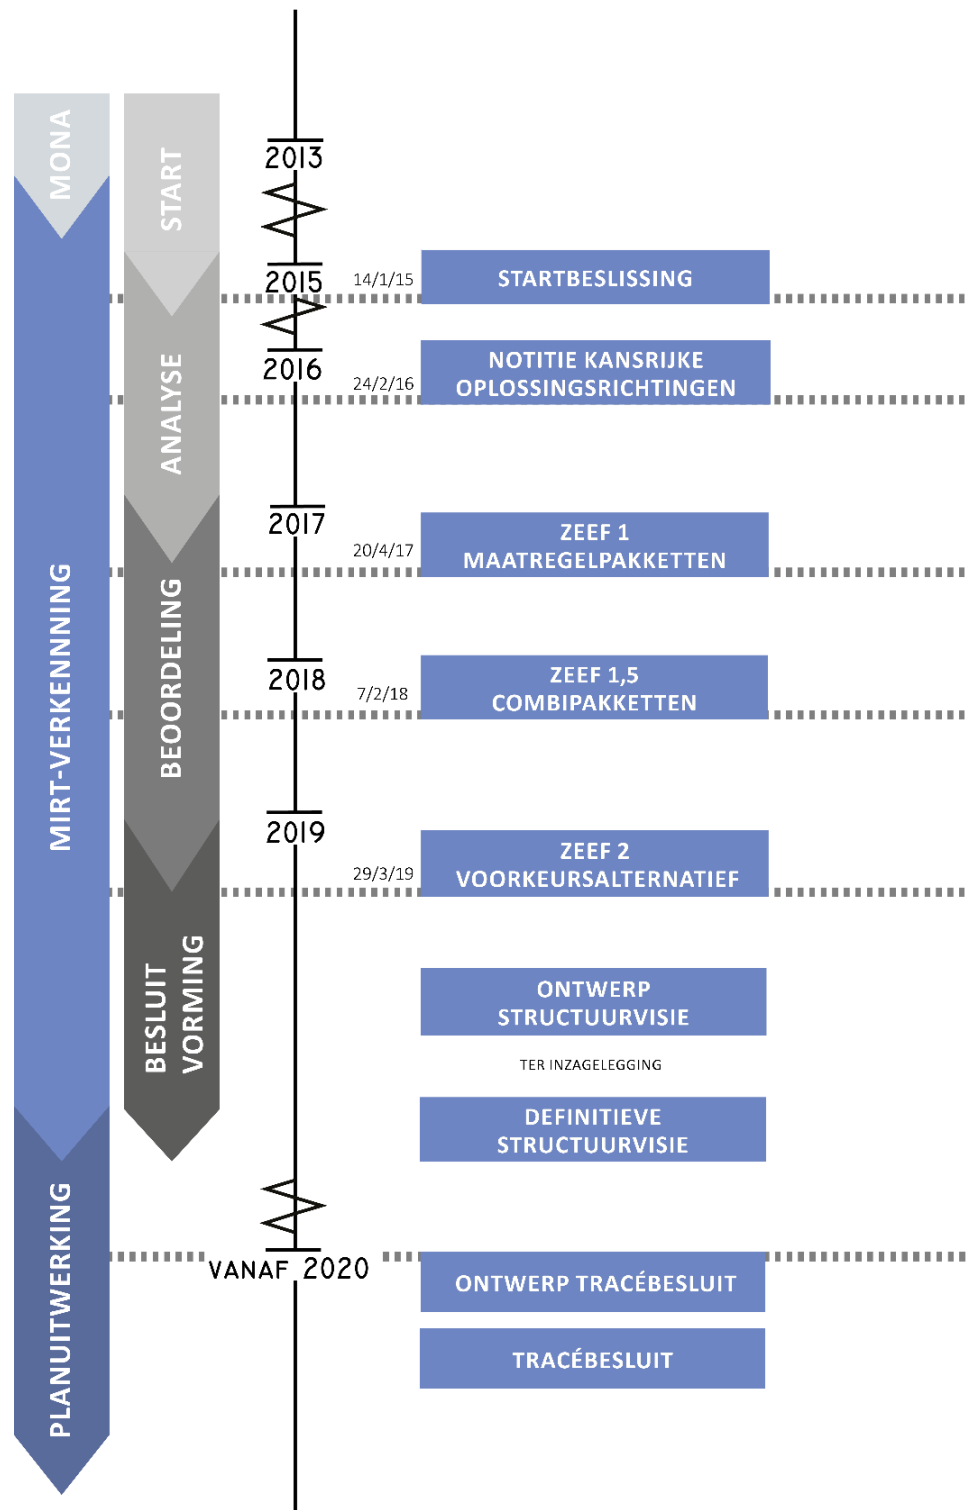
MONA

MIRT-VERKENNNING

PLANUITWERKING

START

ANALYSE

BEOORDELING

BESLUIT VORMING

2013

2015

2016

2017

2018

2019

VANAF 2020

14/1/15

STARTBESLISSING

24/2/16

NOTITIE KANSRIJKE OPLOSSINGSRICHTINGEN

20/4/17

ZEEF 1 MAATREGELPAKKETTEN

7/2/18

ZEEF 1,5 COMBIPAKKETTEN

29/3/19

ZEEF 2 VOORKEURSALTERNATIEF

ONTWERP STRUCTUURVISIE

TER INZAGELEGGING

DEFINITIEVE STRUCTUURVISIE

ONTWERP TRACÉBESLUIT

TRACÉBESLUIT